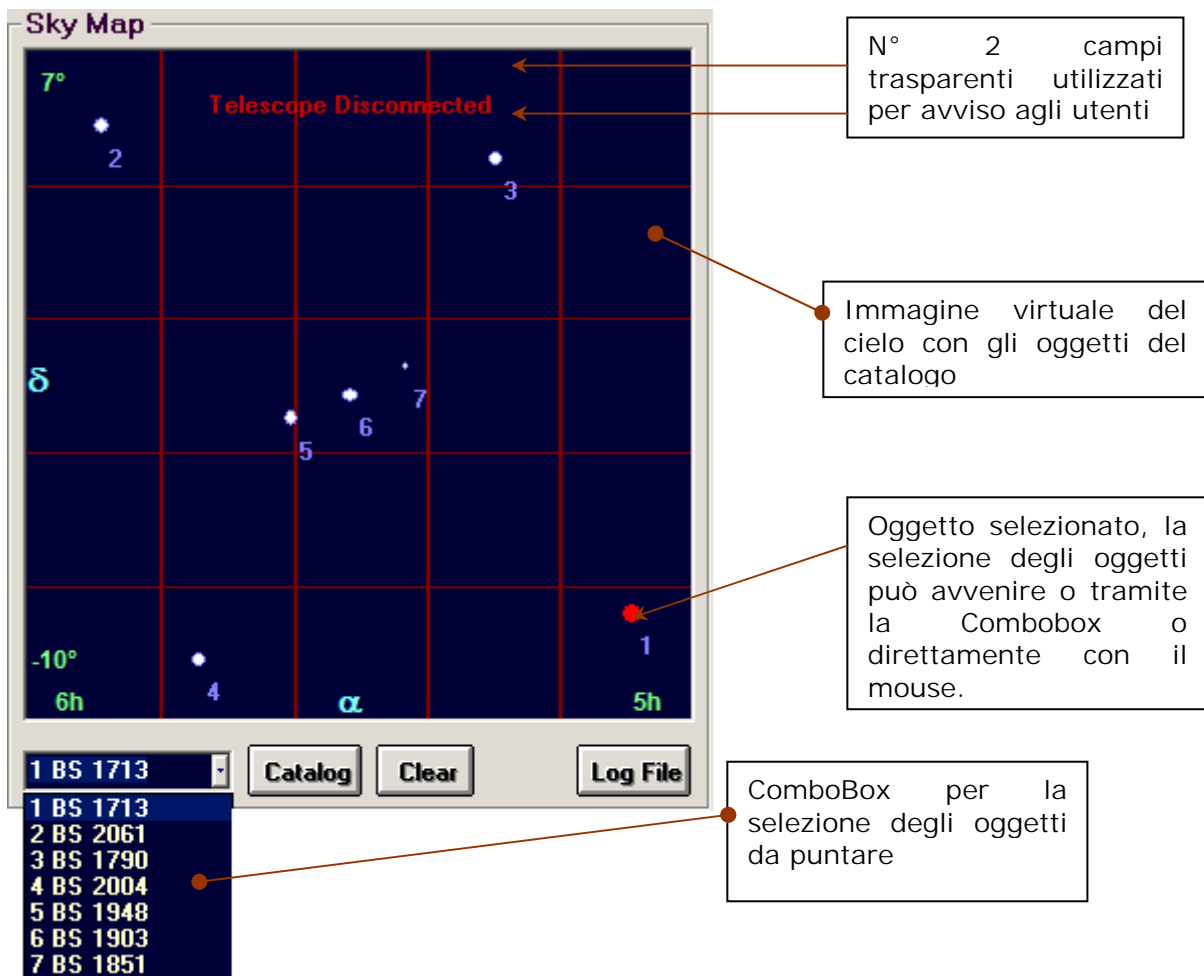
Sky Map

7°

Telescope Disconnected

2

3

δ

7

6

5

1

-10°

4

6h

α

5h

1 BS 1713

Catalog

Clear

Log File

1 BS 1713
2 BS 2061
3 BS 1790
4 BS 2004
5 BS 1948
6 BS 1903
7 BS 1851

N° 2 campi trasparenti utilizzati per avviso agli utenti

Immagine virtuale del cielo con gli oggetti del catalogo

Oggetto selezionato, la selezione degli oggetti può avvenire o tramite la Combobox o direttamente con il mouse.

ComboBox per la selezione degli oggetti da puntare